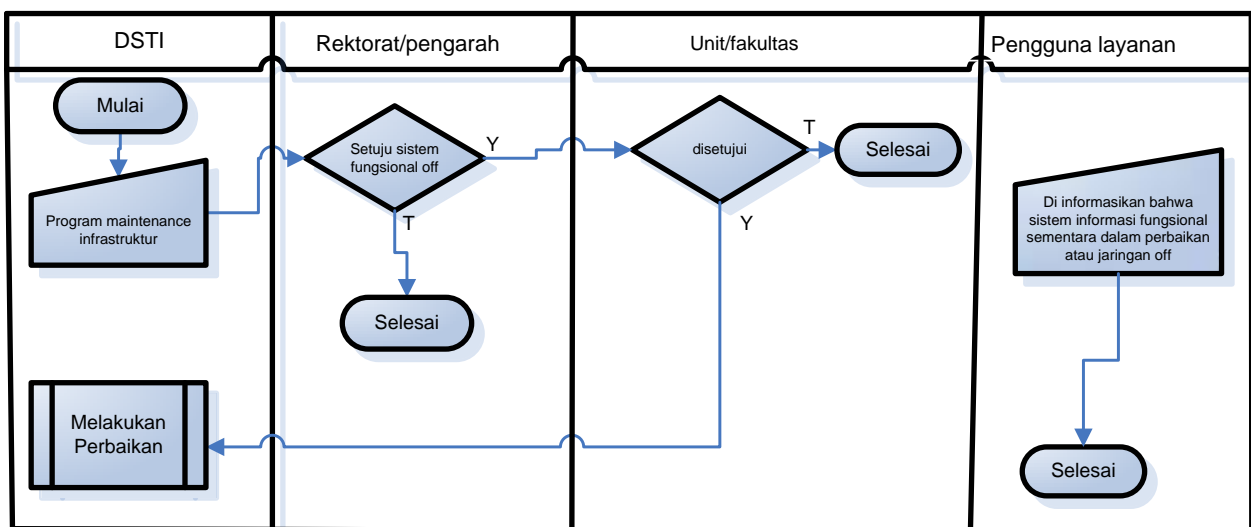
DSTI

Rektorat/pengarah

Unit/fakultas

Pengguna layanan

Mulai

Program maintenance infrastruktur

Setuju sistem fungsional off

Y

T

Selesai

disetujui

T

Selesai

Y

Di informasikan bahwa sistem informasi fungsional sementara dalam perbaikan atau jaringan off

Melakukan Perbaikan

Selesai